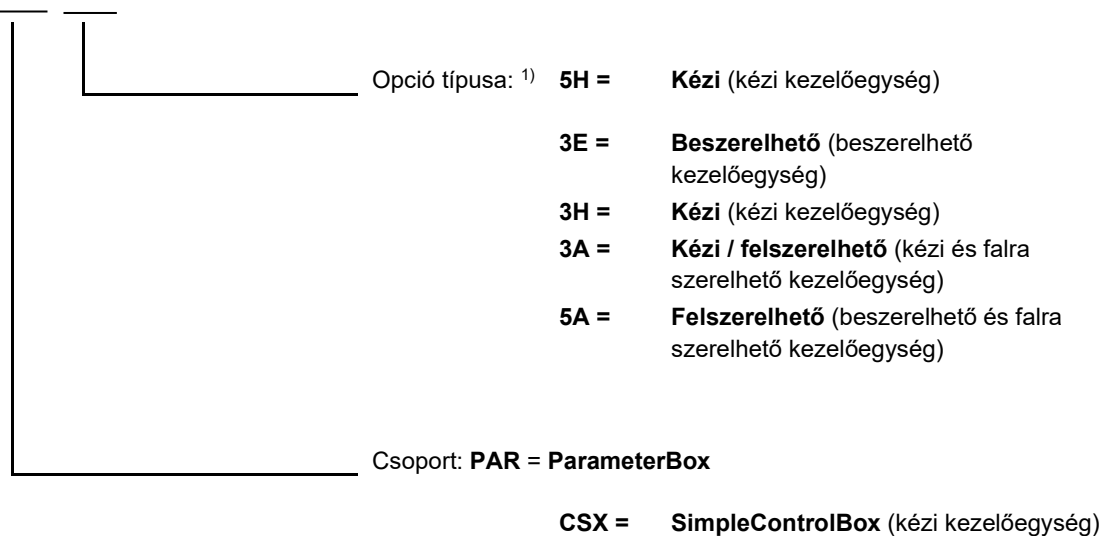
Opció típusa: $^{1)}$ **5H =** **Kézi** (kézi kezelőegység)

**3E =** **Beszerelhető** (beszerelhető kezelőegység)

**3H =** **Kézi** (kézi kezelőegység)

**3A =** **Kézi / felszerelhető** (kézi és falra szerelhető kezelőegység)

**5A =** **Felszerelhető** (beszerelhető és falra szerelhető kezelőegység)

Csoport: **PAR** = **ParameterBox**

**CSX =** **SimpleControlBox** (kézi kezelőegység)